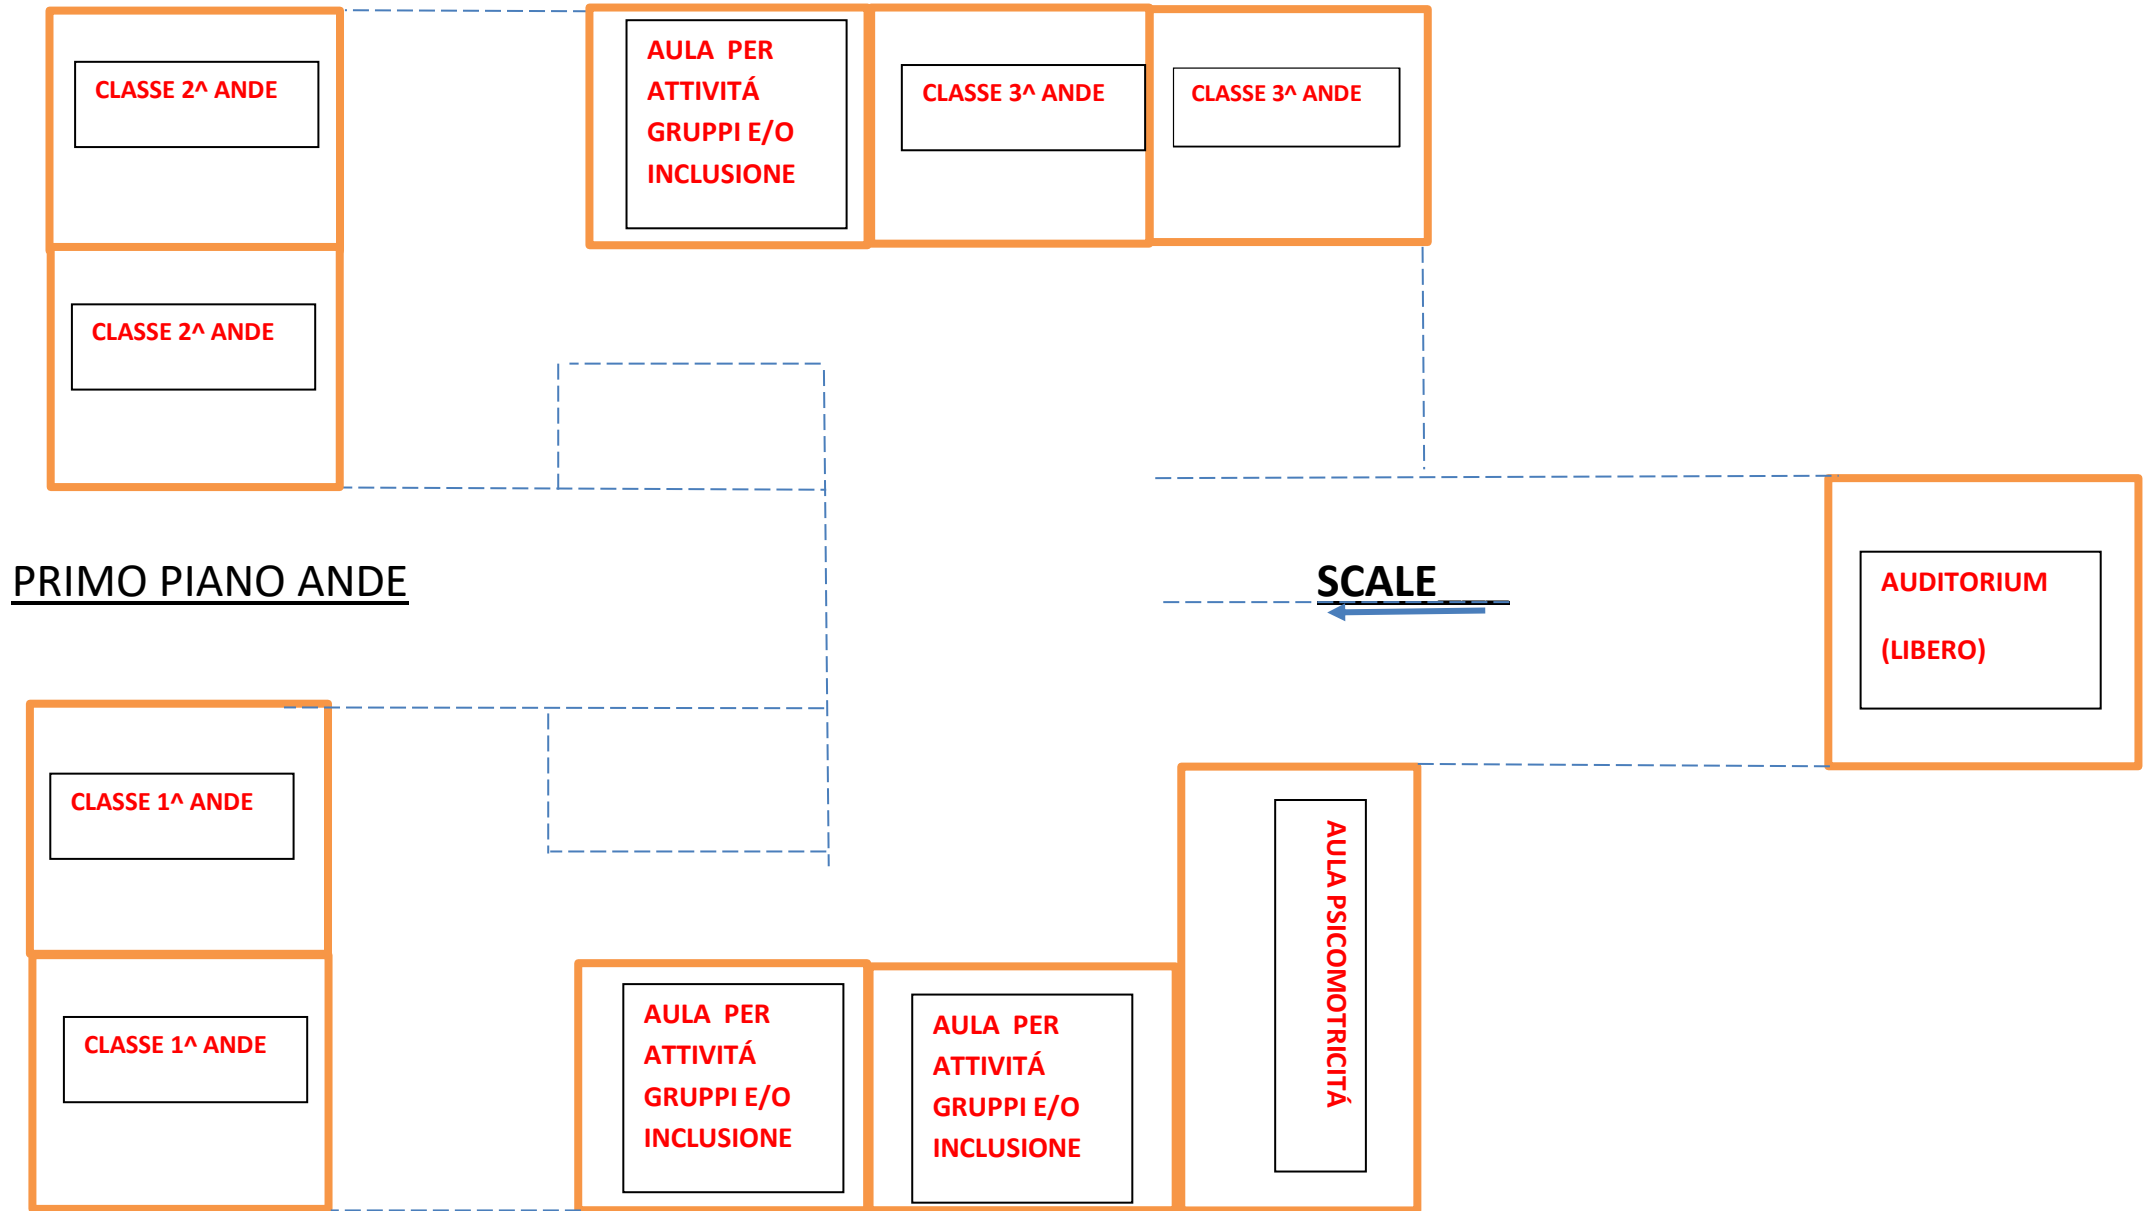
CLASSE 2^ ANDE

AULA PER ATTIVITÁ GRUPPI E/O INCLUSIONE

CLASSE 3^ ANDE

CLASSE 3^ ANDE

CLASSE 2^ ANDE

PRIMO PIANO ANDE

SCALE

AUDITORIUM

(LIBERO)

CLASSE 1^ ANDE

AULA PSICOMOTRICITÁ

CLASSE 1^ ANDE

AULA PER ATTIVITÁ GRUPPI E/O INCLUSIONE

AULA PER ATTIVITÁ GRUPPI E/O INCLUSIONE